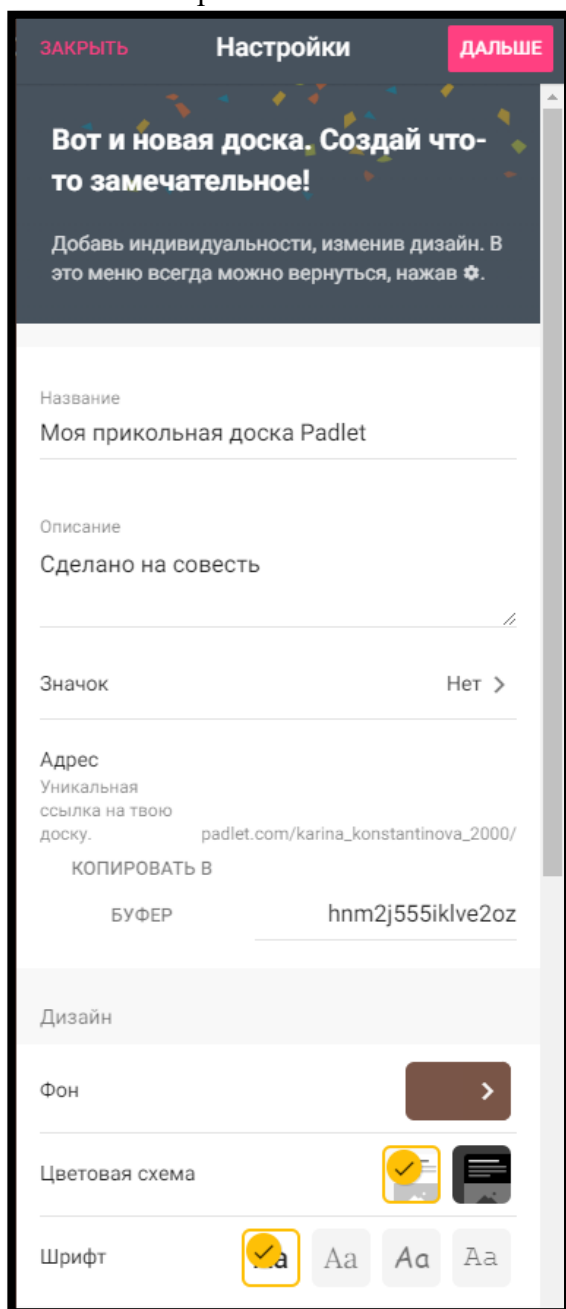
ЗАКРЫТЬ Настройки ДАЛЬШЕ

Вот и новая доска. Создай что-то замечательное!

Добавь индивидуальности, изменив дизайн. В это меню всегда можно вернуться, нажав ⚙.

Название
Моя прикольная доска Padlet

Описание
Сделано на совесть

Значок Нет >

Адрес
Уникальная ссылка на твою доску.
padlet.com/karina_konstantinova_2000/
КОПИРОВАТЬ В БУФЕР
hnm2j555iklve2oz

Дизайн

Фон

Цветовая схема

Шрифт Aa Aa Aa Aa